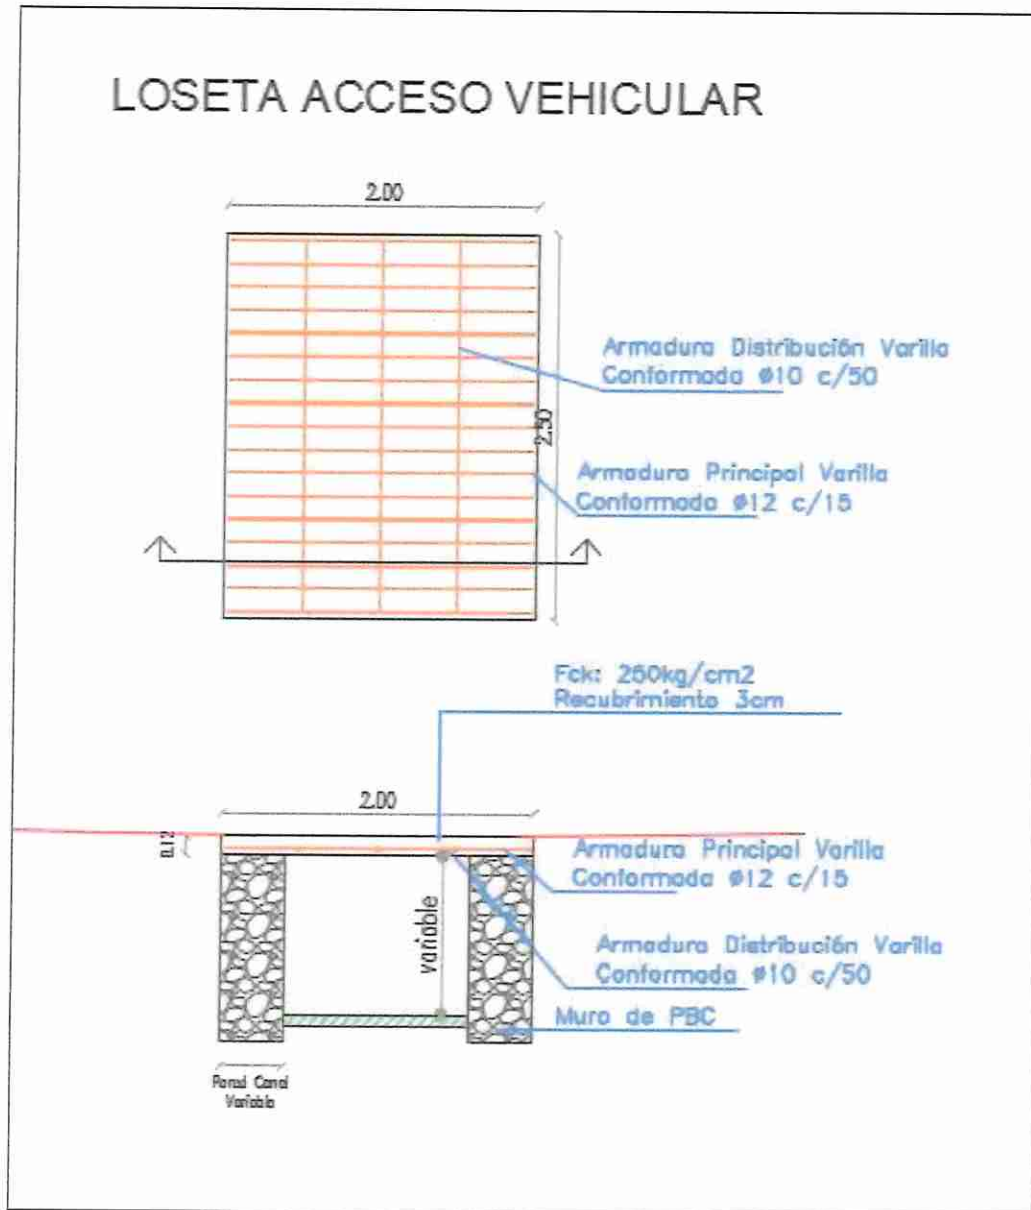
LOSETA ACCESO VEHICULAR

2.00

Armadura Distribución Varilla Conformada ø10 c/50

2.50

Armadura Principal Varilla Conformada ø12 c/15

Fck: 250kg/cm2
Recubrimiento 3cm

2.00

0.12

Armadura Principal Varilla Conformada ø12 c/15

variable

Armadura Distribución Varilla Conformada ø10 c/50

Muro de PBC

Pared Canal Variable